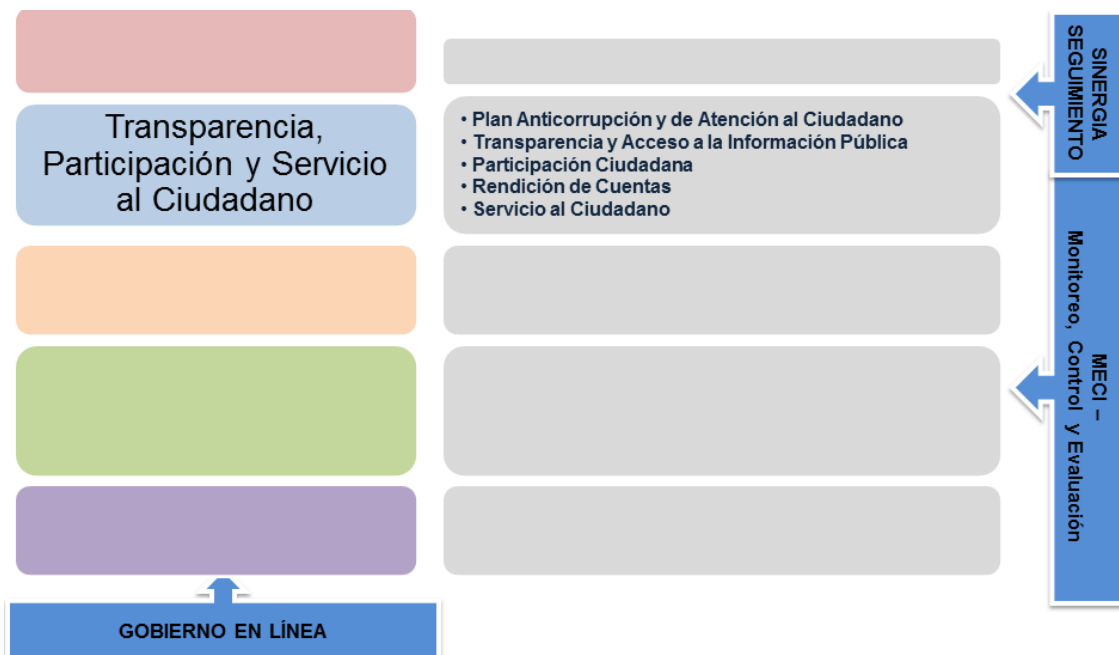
Transparencia, Participación y Servicio al Ciudadano

• Plan Anticorrupción y de Atención al Ciudadano
• Transparencia y Acceso a la Información Pública
• Participación Ciudadana
• Rendición de Cuentas
• Servicio al Ciudadano

SINERGIA
SEGUIMIENTO

MECI – Monitoreo, Control y Evaluación

GOBIERNO EN LÍNEA